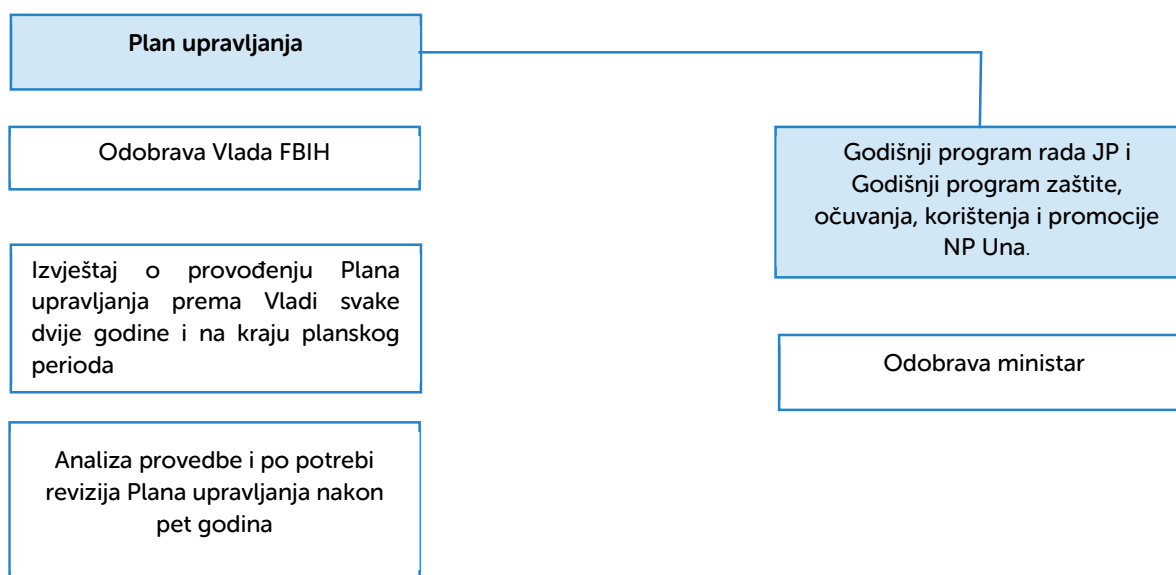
Plan upravljanja

Odobrava Vlada FBIH

Izvještaj o provođenju Plana upravljanja prema Vladi svake dvije godine i na kraju planskog perioda

Analiza provedbe i po potrebi revizija Plana upravljanja nakon pet godina

Godišnji program rada JP i Godišnji program zaštite, očuvanja, korištenja i promocije NP Una.

Odobrava ministar